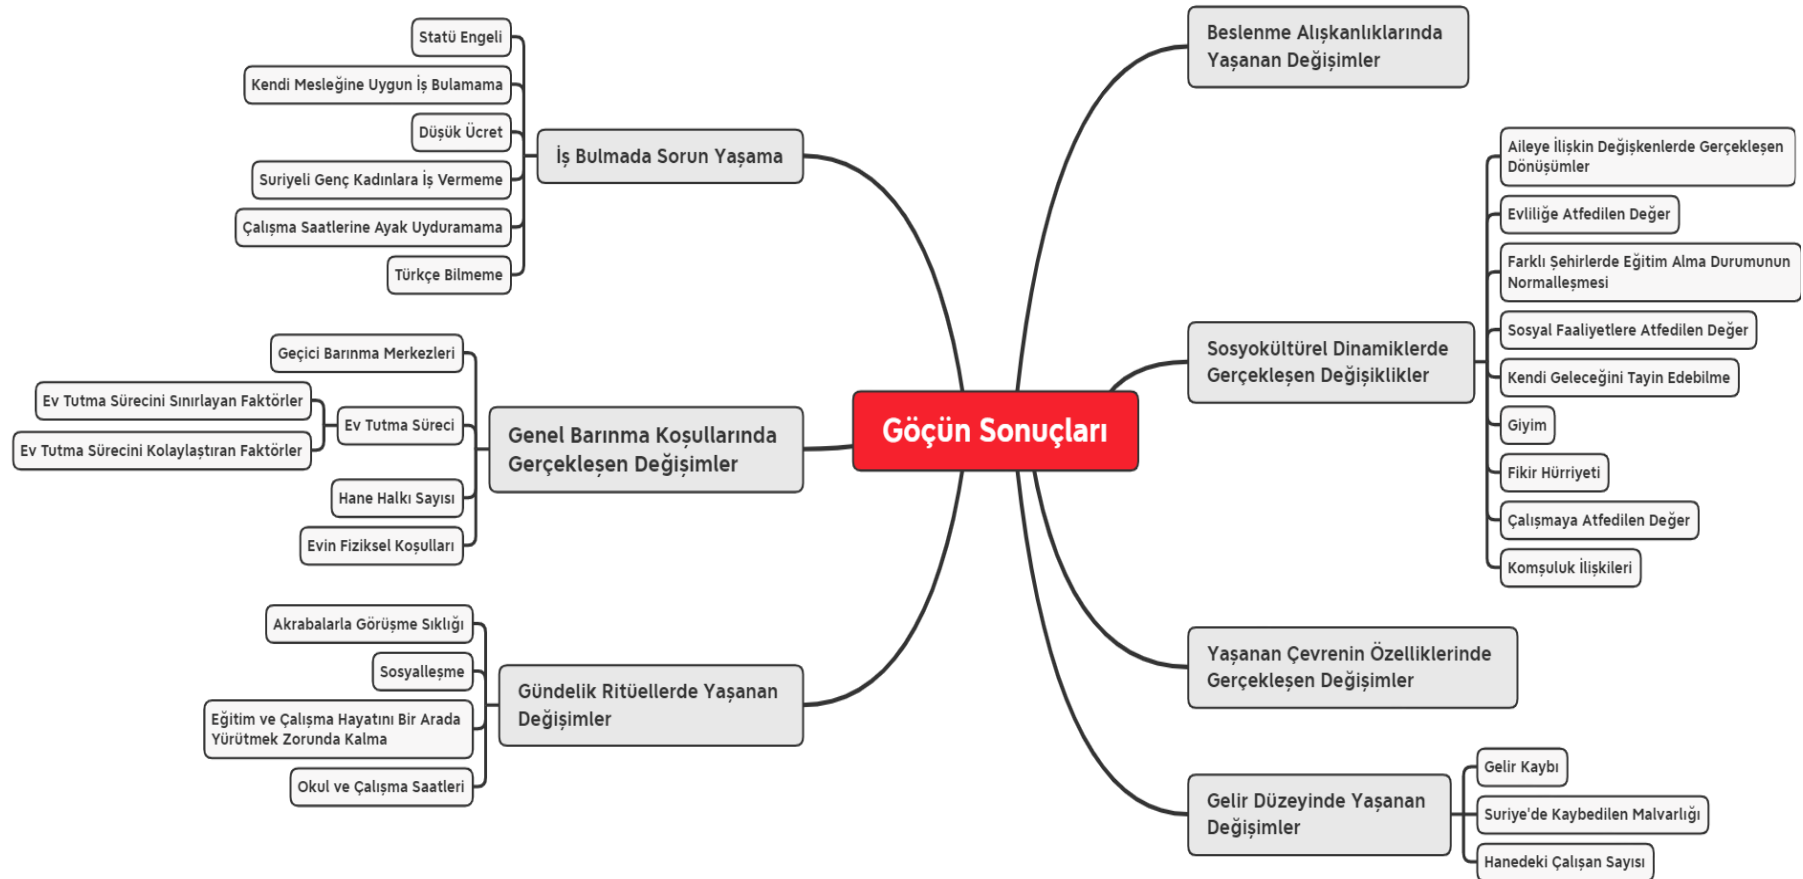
Göçün Sonuçları

İş Bulmada Sorun Yaşama
Statü Engeli
Kendi Mesleğine Uygun İş Bulamama
Düşük Ücret
Suriyeli Genç Kadınlara İş Vermeme
Çalışma Saatlerine Ayak Uyduramama
Türkçe Bilmeme

Genel Barınma Koşullarında Gerçekleşen Değişimler
Geçici Barınma Merkezleri
Ev Tutma Süreci
Ev Tutma Sürecini Sınırlayan Faktörler
Ev Tutma Sürecini Kolaylaştıran Faktörler
Hane Halkı Sayısı
Evin Fiziksel Koşulları

Gündelik Ritüellerde Yaşanan Değişimler
Akrabalarla Görüşme Sıklığı
Sosyalleşme
Eğitim ve Çalışma Hayatını Bir Arada Yürütmek Zorunda Kalma
Okul ve Çalışma Saatleri

Beslenme Alışkanlıklarında Yaşanan Değişimler

Sosyokültürel Dinamiklerde Gerçekleşen Değişiklikler
Aileye İlişkin Değişkenlerde Gerçekleşen Dönüşümler
Evliliğe Atfedilen Değer
Farklı Şehirlerde Eğitim Alma Durumunun Normalleşmesi
Sosyal Faaliyetlere Atfedilen Değer
Kendi Geleceğini Tayin Edebilme
Giyim
Fikir Hürriyeti
Çalışmaya Atfedilen Değer
Komşuluk İlişkileri

Yaşanan Çevrenin Özelliklerinde Gerçekleşen Değişimler

Gelir Düzeyinde Yaşanan Değişimler
Gelir Kaybı
Suriye'de Kaybedilen Malvarlığı
Hanedeki Çalışan Sayısı